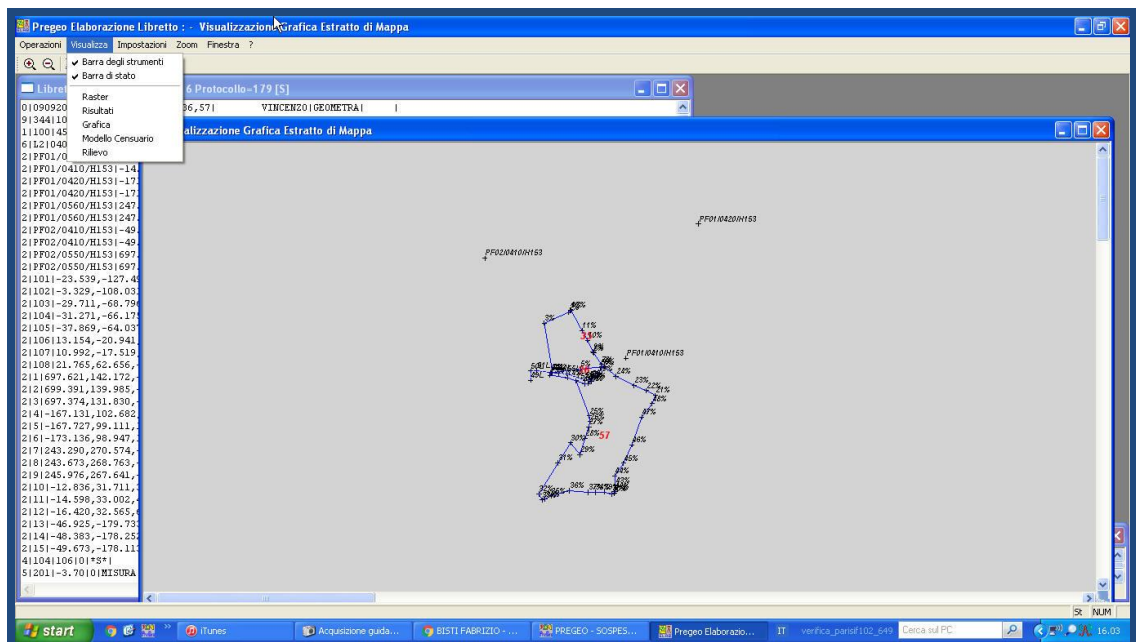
Pregeo Elaborazione Libretto : - Visualizzazione Grafica Estratto di Mappa

Operazioni Visualizza Impostazioni Zoom Finestra ?

✔ Barra degli strumenti
✔ Barra di stato
Raster
Risultati
Grafica
Modello Censuario
Rilievo

Libret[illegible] 6 Protocollo=179 [S]

0|090920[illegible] 36,57| VINCENZO|GEOMETRA| |
9|344|10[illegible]
1|100|45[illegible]
6|L2|040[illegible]
2|PF01/0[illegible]
2|PF01/0410/H153|-14.
2|PF01/0420/H153|-17.
2|PF01/0420/H153|-17.
2|PF01/0560/H153|247.
2|PF01/0560/H153|247.
2|PF02/0410/H153|-49.
2|PF02/0410/H153|-49.
2|PF02/0550/H153|697.
2|PF02/0550/H153|697.
2|101|-23.539,-127.4
2|102|-3.329,-108.03
2|103|-29.711,-68.79
2|104|-31.271,-66.17
2|105|-37.869,-64.03
2|106|13.154,-20.941
2|107|10.992,-17.519
2|108|21.765,62.656,
2|1|697.621,142.172,
2|2|699.391,139.985,
2|3|697.374,131.830,
2|4|-167.131,102.682
2|5|-167.727,99.111,
2|6|-173.136,98.947,
2|7|243.290,270.574,
2|8|243.673,268.763,
2|9|245.976,267.641,
2|10|-12.836,31.711,
2|11|-14.598,33.002,
2|12|-16.420,32.565,
2|13|-46.925,-179.73
2|14|-48.383,-178.25
2|15|-49.673,-178.11
4|104|106|0|*S*|
5|201|-3.70|0|MISURA

Visualizzazione Grafica Estratto di Mappa

PF01/0420/H153
PF02/0410/H153
PF01/0410/H153
57

St NUM

start iTunes Acquisizione guida... BISTI FABRIZIO - ... PREGEO - SOSPES... Pregeo Elaborazio... IT verifica_parisif102_649 Cerca sul PC 16.03